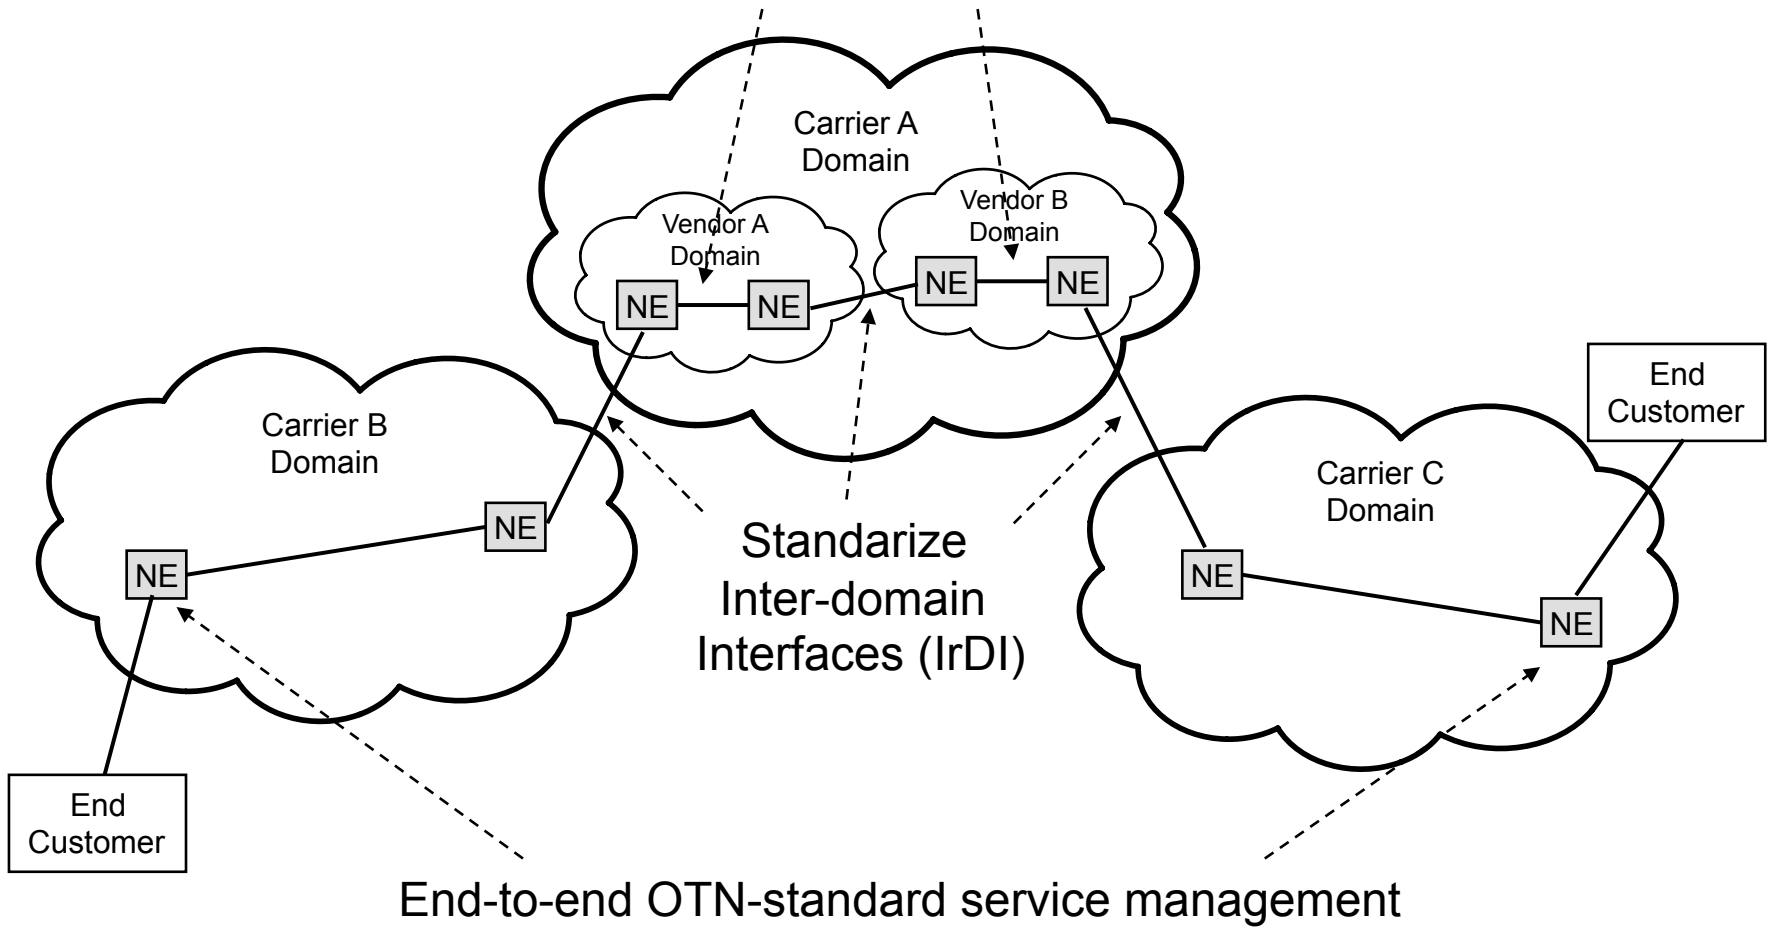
Carrier A Domain

Vendor A Domain

Vendor B Domain

NE

NE

NE

NE

Carrier B Domain

NE

NE

End Customer

Carrier C Domain

NE

NE

End Customer

Standarize Inter-domain Interfaces (IrDI)

End-to-end OTN-standard service management